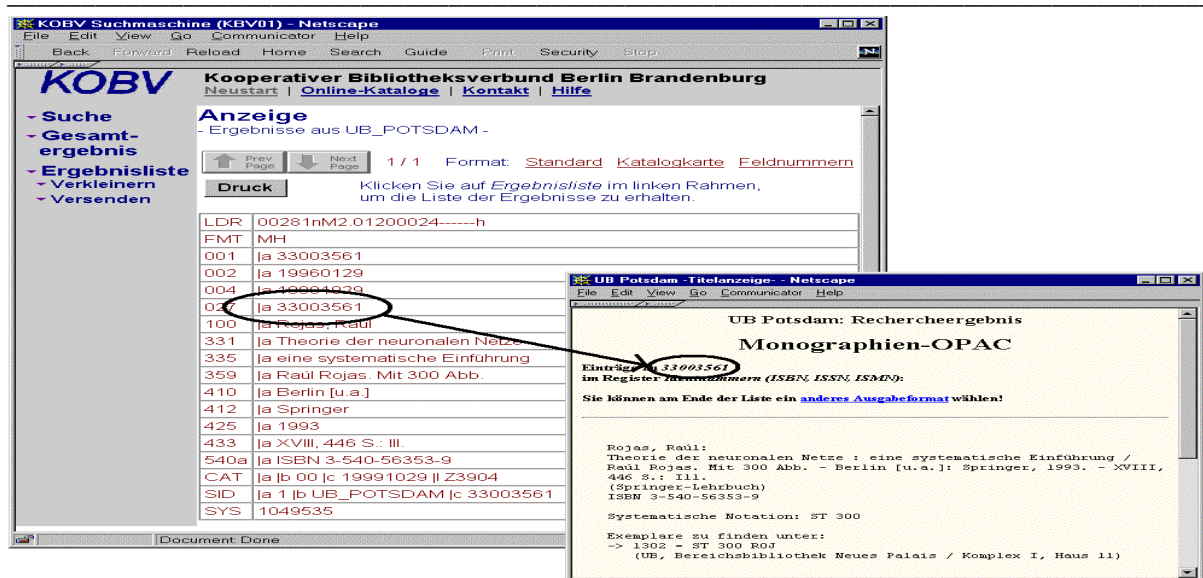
KOBV Suchmaschine (KBV01) - Netscape

File Edit View Go Communicator Help

Back Forward Reload Home Search Guide Print Security Stop

KOBV

Kooperativer Bibliotheksverbund Berlin Brandenburg

Neustart | Online-Kataloge | Kontakt | Hilfe

Suche
Gesamtergebnis
Ergebnisliste
Verkleinern
Versenden

Anzeige
- Ergebnisse aus UB_POTSDAM -

Prev Page Next Page 1 / 1 Format: Standard Katalogkarte Feldnummern

Druck

Klicken Sie auf *Ergebnisliste* im linken Rahmen, um die Liste der Ergebnisse zu erhalten.

| | |
|---|---|
| LDR | 00281nM2.01200024------h |
| FMT | MH |
| 001 | \|a 33003561 |
| 002 | \|a 19960129 |
| 004 | \|a 19991029 |
| 027 | \|a 33003561 |
| 100 | \|a Rojas, Raúl |
| 331 | \|a Theorie der neuronalen Netze |
| 335 | \|a eine systematische Einführung |
| 359 | \|a Raúl Rojas. Mit 300 Abb. |
| 410 | \|a Berlin [u.a.] |
| 412 | \|a Springer |
| 425 | \|a 1993 |
| 433 | \|a XVIII, 446 S.: Ill. |
| 540a | \|a ISBN 3-540-56353-9 |
| CAT | \|a \|b 00 \|c 19991029 \|l Z3904 |
| SID | \|a 1 \|b UB_POTSDAM \|c 33003561 |
| SYS | 1049535 |

Document: Done

UB Potsdam -Titelanzeige- - Netscape

File Edit View Go Communicator Help

UB Potsdam: Rechercheergebnis

Monographien-OPAC

Einträge zu 33003561
im Register Identnummern (ISBN, ISSN, ISMN):

Sie können am Ende der Liste ein anderes Ausgabeformat wählen!

Rojas, Raúl:
Theorie der neuronalen Netze : eine systematische Einführung / Raúl Rojas. Mit 300 Abb. - Berlin [u.a.]: Springer, 1993. - XVIII, 446 S.: Ill.
(Springer-Lehrbuch)
ISBN 3-540-56353-9

Systematische Notation: ST 300

Exemplare zu finden unter:
-> 1302 = ST 300 ROJ
(UB, Bereichsbibliothek Neues Palais / Komplex I, Haus 11)